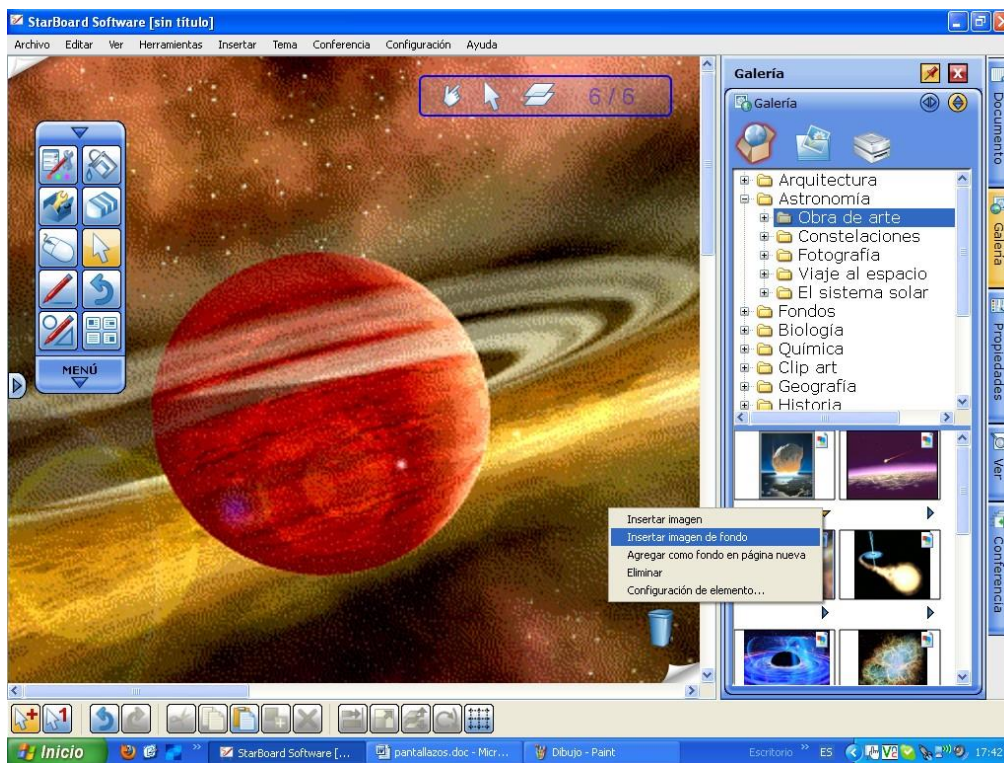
StarBoard Software [sin título]

Archivo Editar Ver Herramientas Insertar Tema Conferencia Configuración Ayuda

6 / 6

MENÚ

Galería

Galería

Arquitectura
Astronomía
Obra de arte
Constelaciones
Fotografía
Viaje al espacio
El sistema solar
Fondos
Biología
Química
Clip art
Geografía
Historia

Insertar imagen
Insertar imagen de fondo
Agregar como fondo en página nueva
Eliminar
Configuración de elemento...

Documento
Galería
Propiedades
Ver
Conferencia

Inicio
StarBoard Software [...
pantallazos.doc - Micr...
Dibujo - Paint
Escritorio
ES
17:42